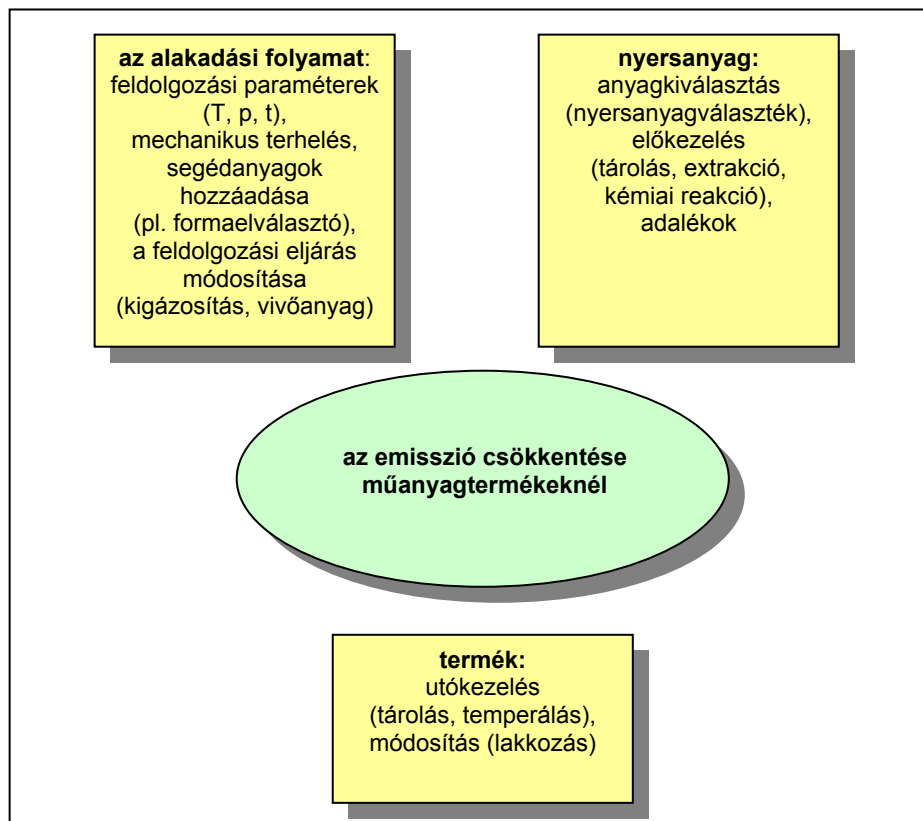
az alakadási folyamat:
feldolgozási paraméterek (T, p, t), mechanikus terhelés, segédanyagok hozzáadása (pl. formaelválasztó), a feldolgozási eljárás módosítása (kigázosítás, vivõanyag)

nyersanyag:
anyagkiválasztás (nyersanyagválaszték), előkezelés (tárolás, extrakció, kémiai reakció), adalékok

az emisszió csökkentése műanyagtermékeknél

termék:
utókezelés (tárolás, temperálás), módosítás (lakkozás)